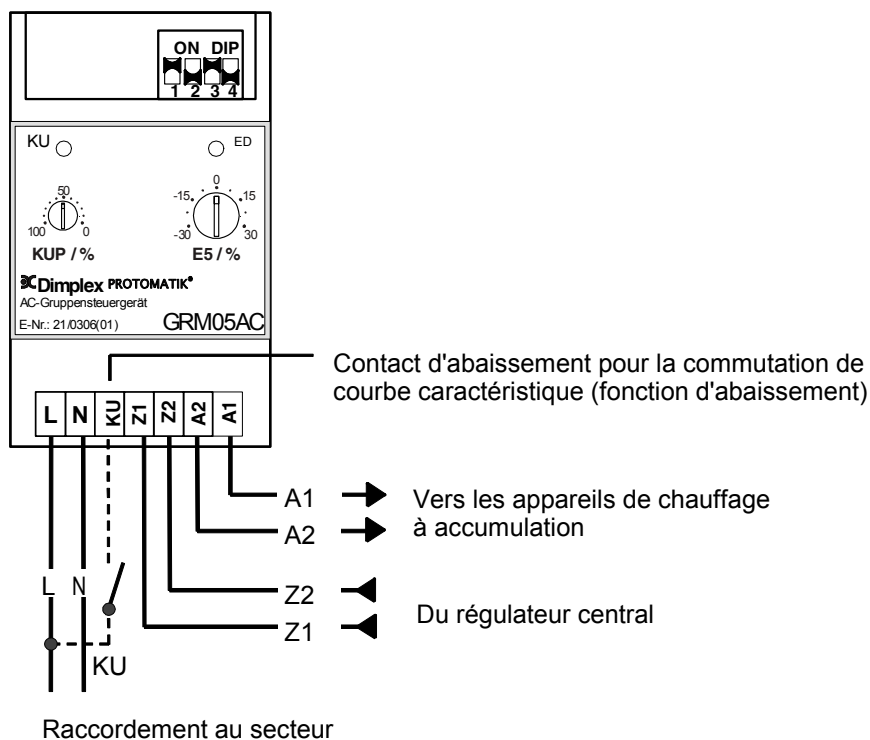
ON DIP
1 2 3 4

KU ED

50
100 0
KUP / %

0
-15 15
-30 30
E5 / %

Dimplex PROTOMATIK®
AC-Gruppensteuergerät
E-Nr.: 21/0306(01) GRM05AC

Contact d'abaissement pour la commutation de courbe caractéristique (fonction d'abaissement)

L N KU Z1 Z2 A2 A1

A1
A2
Vers les appareils de chauffage à accumulation

Z2
Z1
Du régulateur central

L N
KU

Raccordement au secteur